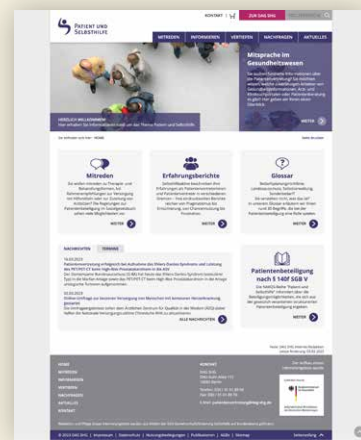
PATIENT UND SELBSTHILFE

KONTAKT | ZUR DAG SHG

MITREDEN | INFORMIEREN | VERTRETEN | NACHFRAGEN | AKTUELLES

Mitsprache im Gesundheitswesen

HERZLICH WILLKOMMEN

WEITER

Mitreden

WEITER

Erfahrungsberichte

WEITER

Glossar

WEITER

NACHRICHTEN | TERMINE

ALLE NACHRICHTEN

Patientenbeteiligung nach § 140f SGB V

WEITER

HOME
MITREDEN
INFORMIEREN
VERTRETEN
NACHFRAGEN
AKTUELLES
KONTAKT

KONTAKT

© 2014 DAG SHG | Impressum | Datenschutz